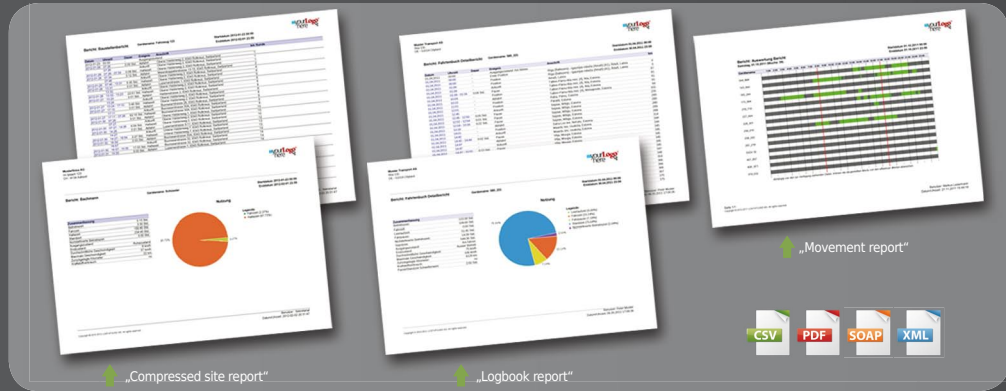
„Movement report"

CSV PDF SOAP XML

„Compressed site report"

„Logbook report"

Bericht: Baustellenbericht

Bericht: Fahrtenbuch Detailbericht

Bericht: Auswertung Bericht

Bericht: Bauleitung

Nutzung

Bericht: Fahrtenbuch Detailbericht

Nutzung

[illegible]